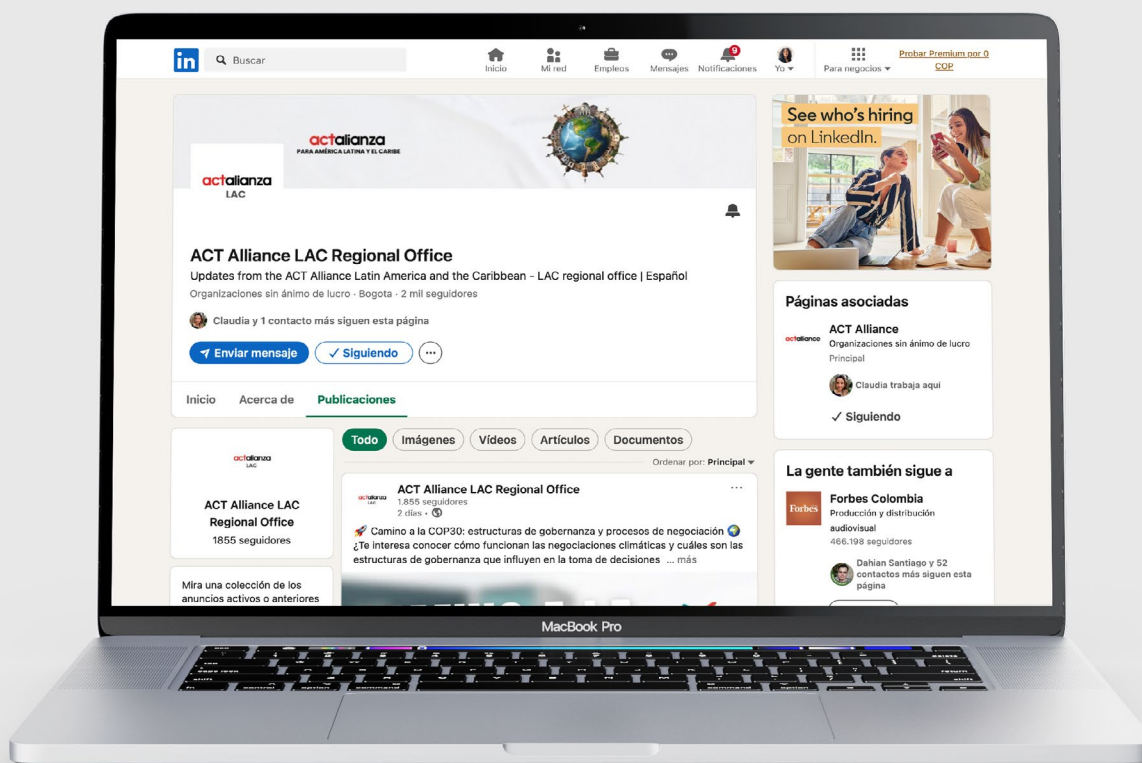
in Buscar

Inicio Mi red Empleos Mensajes 9 Notificaciones Yo Para negocios Probar Premium por 0 COP

actalianza PARA AMÉRICA LATINA Y EL CARIBE

actalianza LAC

ACT Alliance LAC Regional Office

Updates from the ACT Alliance Latin America and the Caribbean - LAC regional office | Español

Organizaciones sin ánimo de lucro · Bogota · 2 mil seguidores

Claudia y 1 contacto más siguen esta página

Enviar mensaje ✓ Siguiendo ···

Inicio Acerca de Publicaciones

actalianza LAC

ACT Alliance LAC Regional Office

1855 seguidores

Mira una colección de los anuncios activos o anteriores

Todo Imágenes Vídeos Artículos Documentos

Ordenar por: Principal

actalianza ACT Alliance LAC Regional Office

1.855 seguidores

2 días •

···

Camino a la COP30: estructuras de gobernanza y procesos de negociación

¿Te interesa conocer cómo funcionan las negociaciones climáticas y cuáles son las estructuras de gobernanza que influyen en la toma de decisiones ... más

See who's hiring on LinkedIn.

Páginas asociadas

actalliance ACT Alliance

Organizaciones sin ánimo de lucro

Principal

Claudia trabaja aquí

✓ Siguiendo

La gente también sigue a

Forbes Forbes Colombia

Producción y distribución audiovisual

466.198 seguidores

Dahian Santiago y 52 contactos más siguen esta página

MacBook Pro